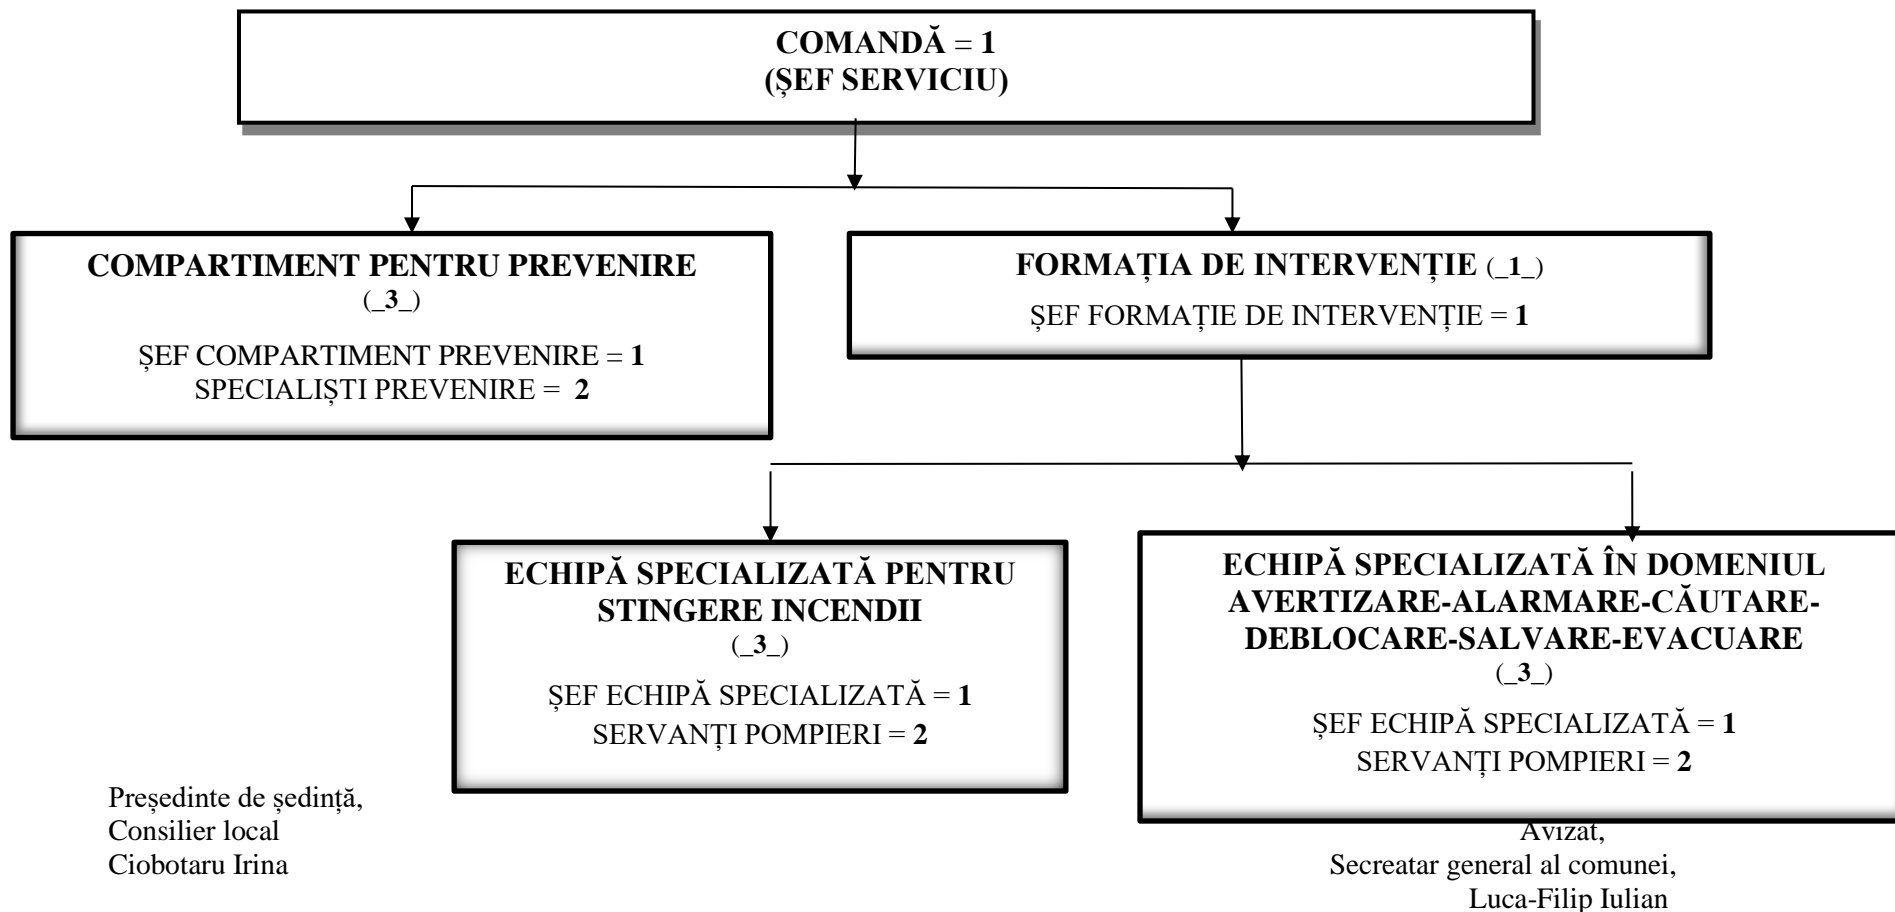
COMANDĂ = 1
(ȘEF SERVICIU)

COMPARTIMENT PENTRU PREVENIRE
(_3_)

ȘEF COMPARTIMENT PREVENIRE = 1
SPECIALIȘTI PREVENIRE = 2

FORMAȚIA DE INTERVENȚIE (_1_)

ȘEF FORMAȚIE DE INTERVENȚIE = 1

ECHIPĂ SPECIALIZATĂ PENTRU STINGERE INCENDII
(_3_)

ȘEF ECHIPĂ SPECIALIZATĂ = 1
SERVANȚI POMPIERI = 2

ECHIPĂ SPECIALIZATĂ ÎN DOMENIUL AVERTIZARE-ALARMARE-CĂUTARE-DEBLOCARE-SALVARE-EVACUARE
(_3_)

ȘEF ECHIPĂ SPECIALIZATĂ = 1
SERVANȚI POMPIERI = 2

Președinte de ședință,
Consilier local
Ciobotaru Irina

Avizat,
Secreatar general al comunei,
Luca-Filip Iulian